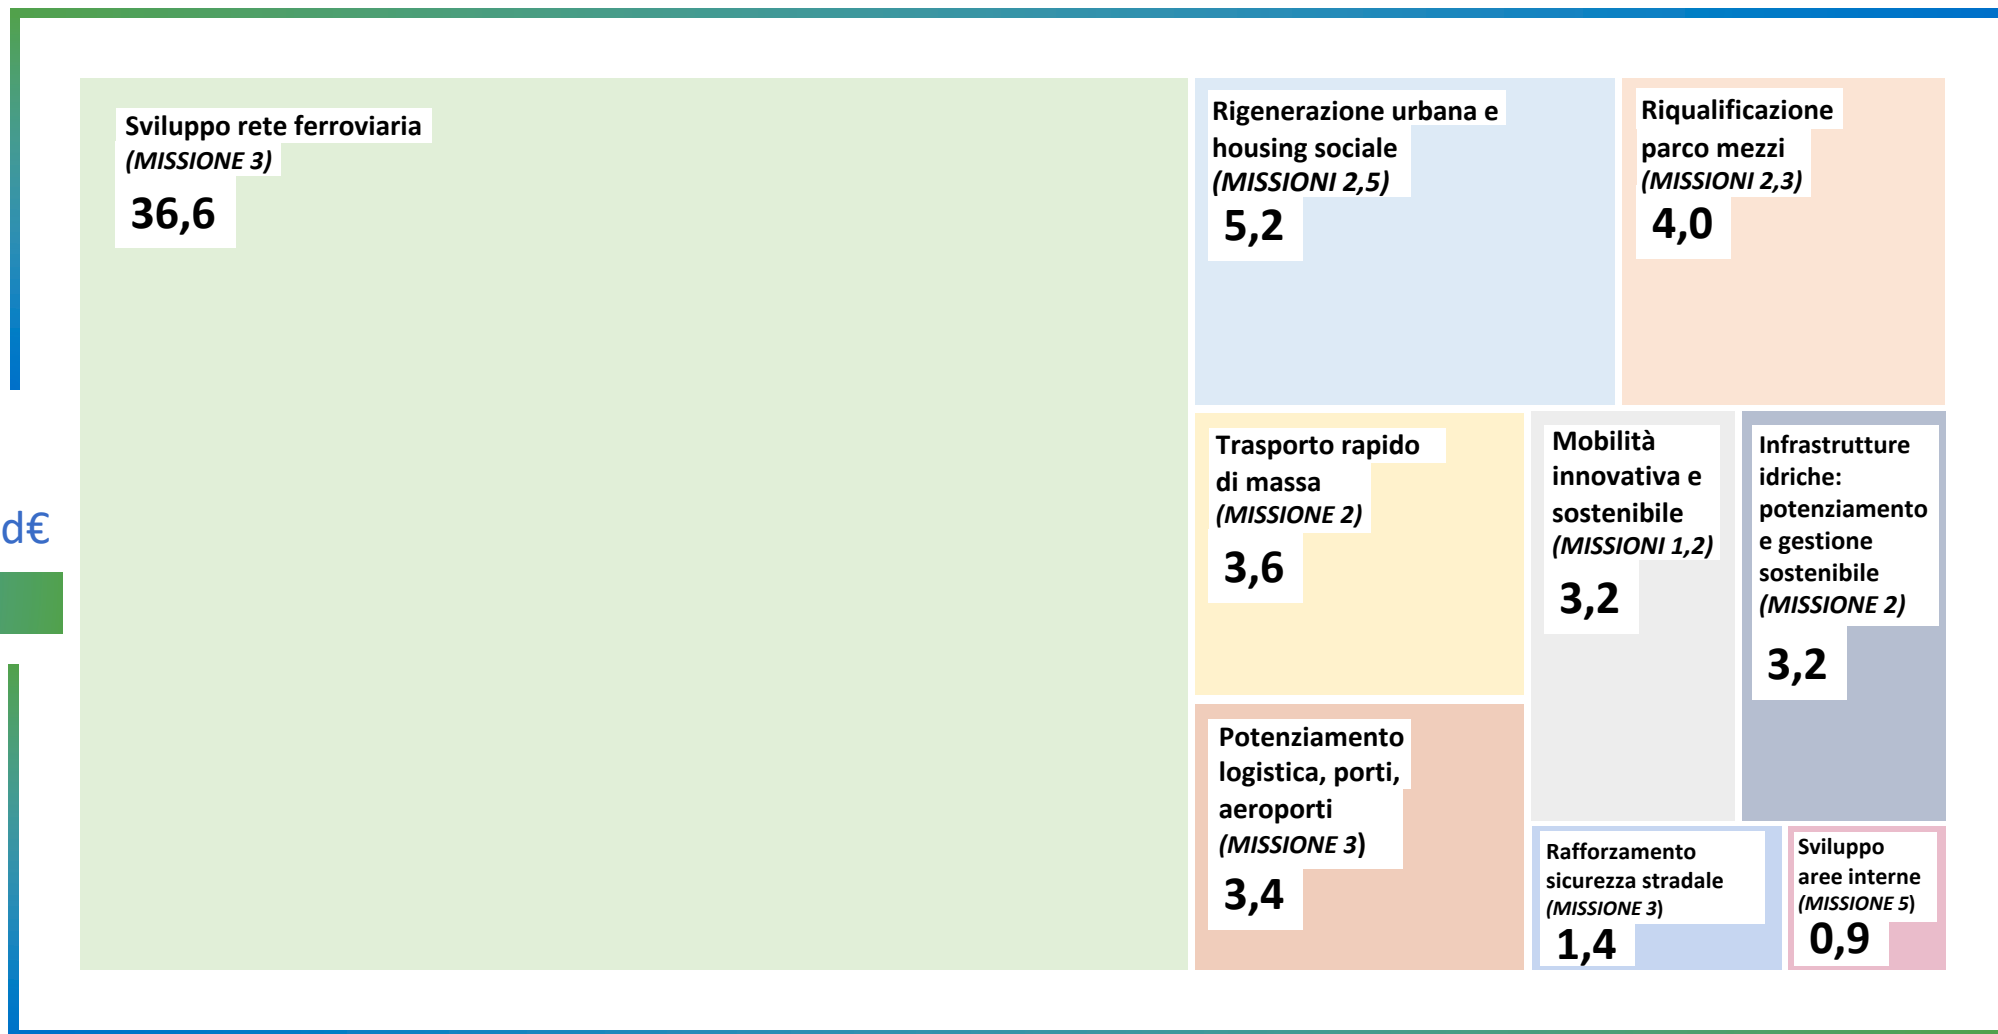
d€

Sviluppo rete ferroviaria
(MISSIONE 3)
36,6

Rigenerazione urbana e housing sociale
(MISSIONI 2,5)
5,2

Riqualificazione parco mezzi
(MISSIONI 2,3)
4,0

Trasporto rapido di massa
(MISSIONE 2)
3,6

Mobilità innovativa e sostenibile
(MISSIONI 1,2)
3,2

Infrastrutture idriche: potenziamento e gestione sostenibile
(MISSIONE 2)
3,2

Potenziamento logistica, porti, aeroporti
(MISSIONE 3)
3,4

Rafforzamento sicurezza stradale
(MISSIONE 3)
1,4

Sviluppo aree interne
(MISSIONE 5)
0,9